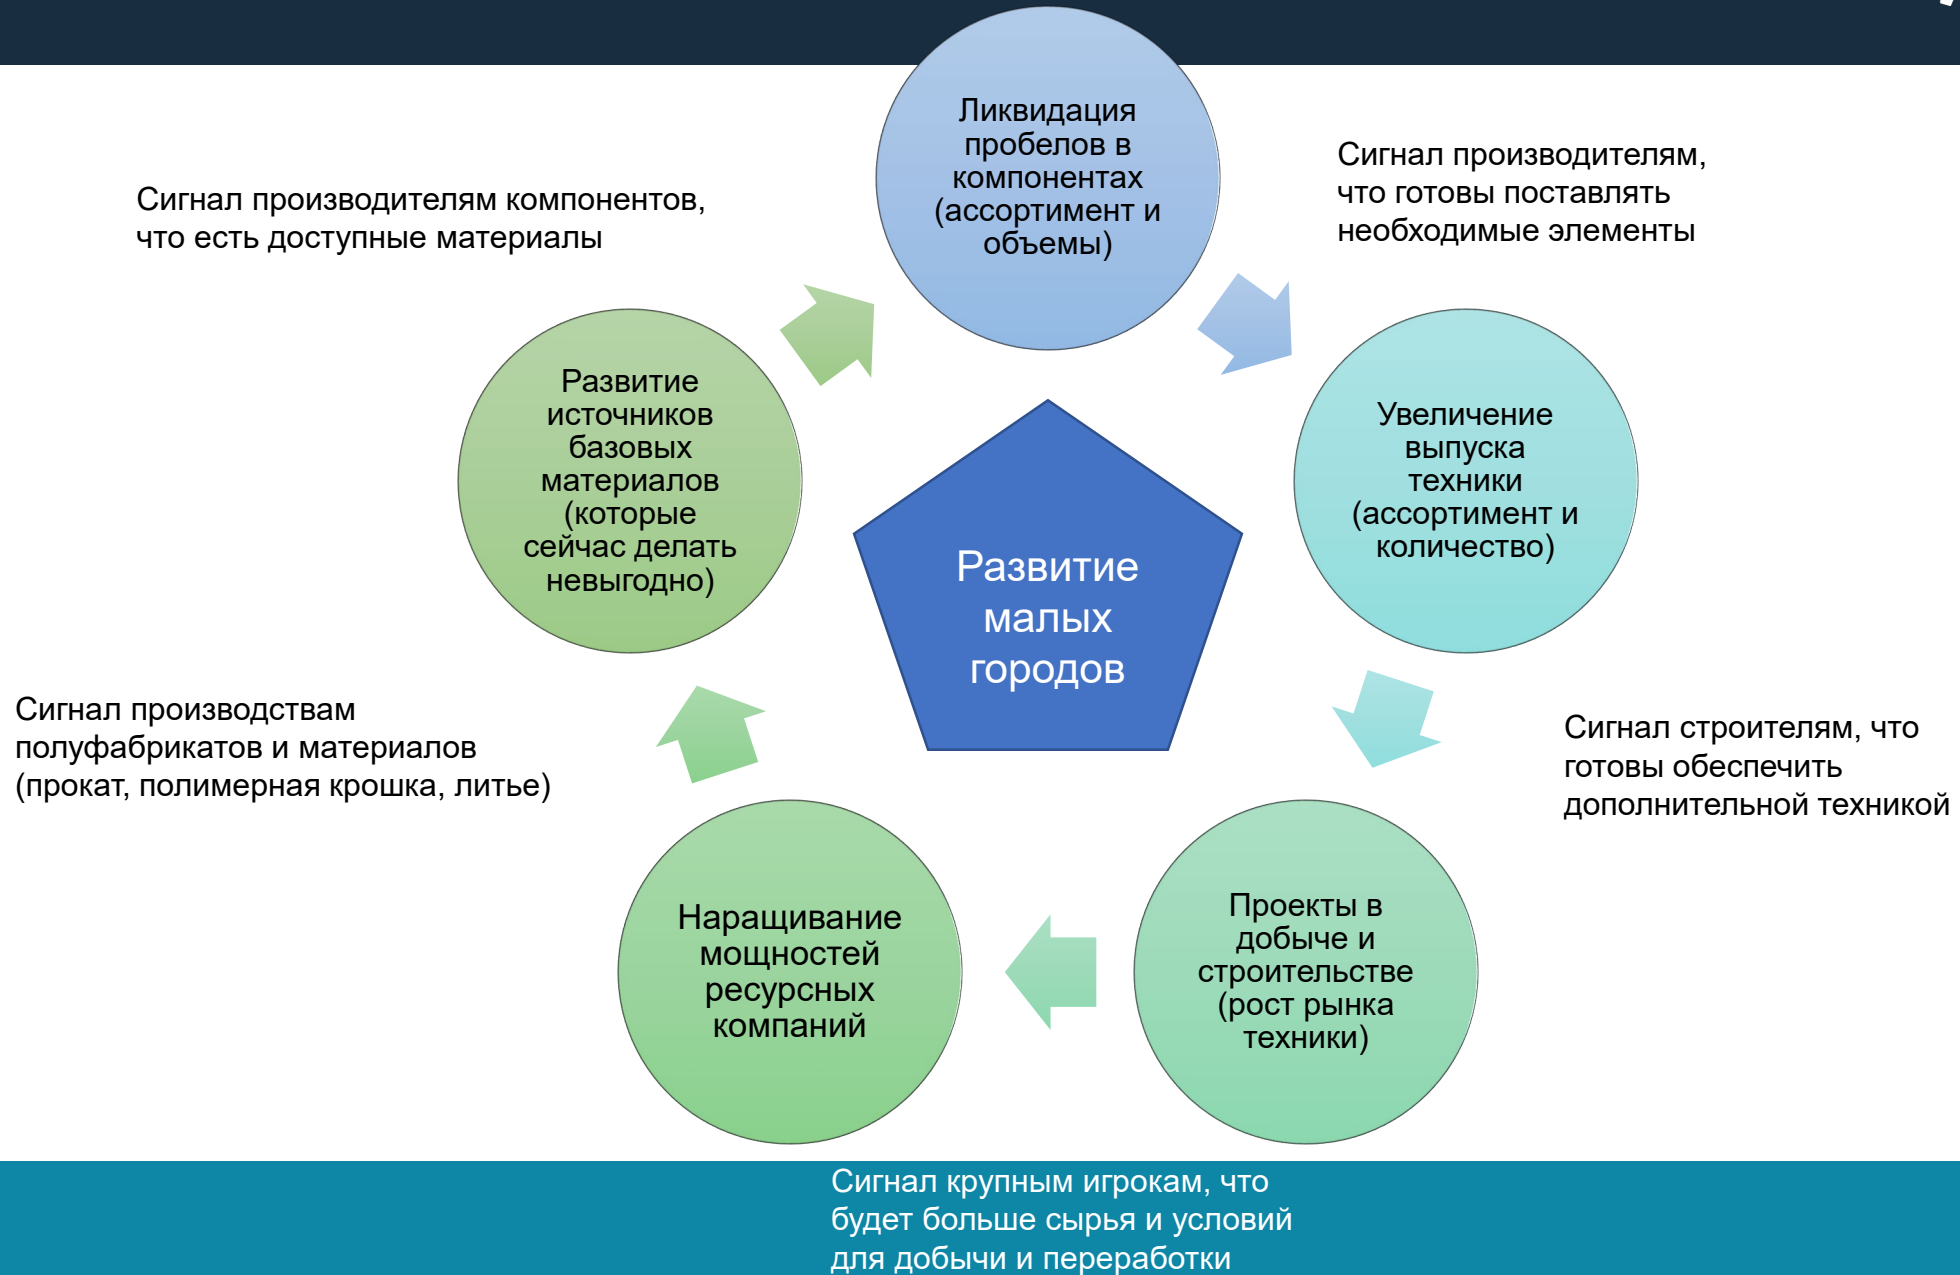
Ликвидация пробелов в компонентах (ассортимент и объемы)

Сигнал производителям компонентов, что есть доступные материалы

Сигнал производителям, что готовы поставлять необходимые элементы

Развитие источников базовых материалов (которые сейчас делать невыгодно)

Развитие малых городов

Увеличение выпуска техники (ассортимент и количество)

Сигнал производствам полуфабрикатов и материалов (прокат, полимерная крошка, литье)

Сигнал строителям, что готовы обеспечить дополнительной техникой

Наращивание мощностей ресурсных компаний

Проекты в добыче и строительстве (рост рынка техники)

Сигнал крупным игрокам, что будет больше сырья и условий для добычи и переработки